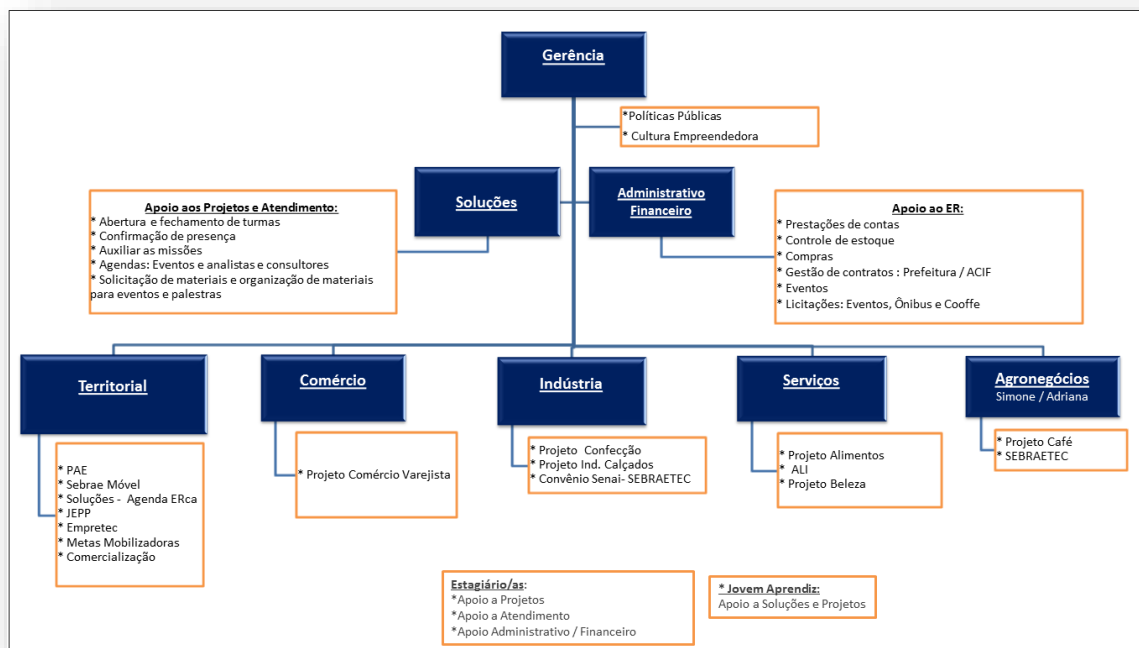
Gerência

*Políticas Públicas
* Cultura Empreendedora

Soluções

Administrativo Financeiro

Apoio aos Projetos e Atendimento:
* Abertura e fechamento de turmas
* Confirmação de presença
* Auxiliar as missões
* Agendas: Eventos e analistas e consultores
* Solicitação de materiais e organização de materiais para eventos e palestras

Apoio ao ER:
* Prestações de contas
* Controle de estoque
* Compras
* Gestão de contratos : Prefeitura / ACIF
* Eventos
* Licitações: Eventos, Ônibus e Cooffe

Territorial

* PAE
* Sebrae Móvel
* Soluções - Agenda ERca
* JEPP
* Empretec
* Metas Mobilizadoras
* Comercialização

Comércio

* Projeto Comércio Varejista

Indústria

* Projeto Confecção
* Projeto Ind. Calçados
* Convênio Senai- SEBRAETEC

Serviços

* Projeto Alimentos
* ALI
* Projeto Beleza

Agronegócios
Simone / Adriana

* Projeto Café
* SEBRAETEC

Estagiário/as:
*Apoio a Projetos
*Apoio a Atendimento
*Apoio Administrativo / Financeiro

* Jovem Aprendiz:
Apoio a Soluções e Projetos